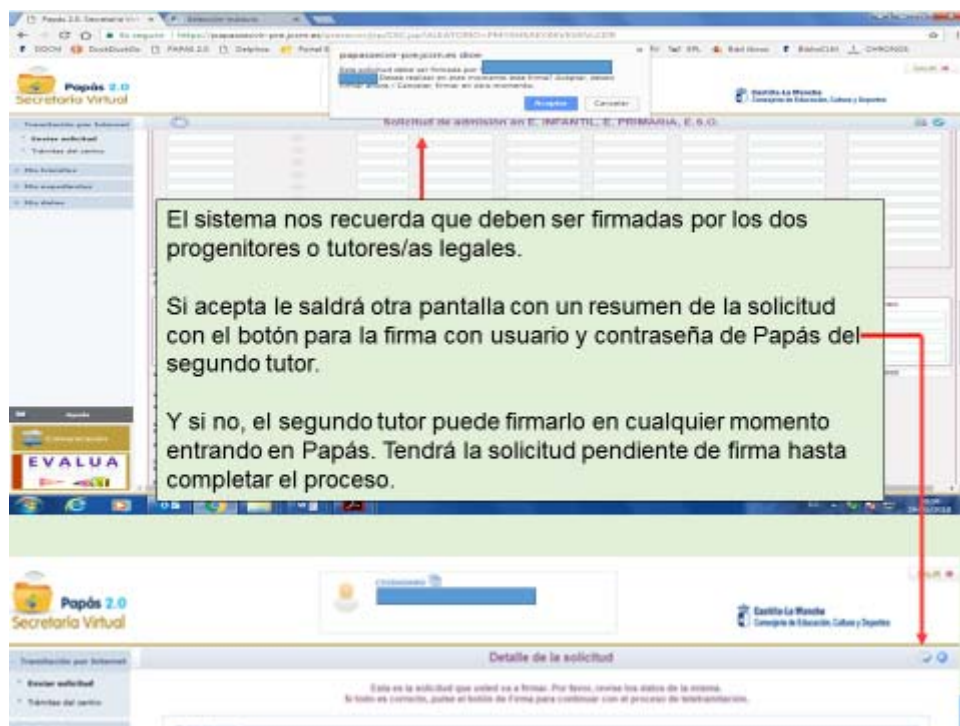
Papás 2.0
Secretaría Virtual

Solicitud de admisión en E. INFANTIL, E. PRIMARIA, E.S.O.

papasacsvir-pre.jccm.es dice:
Esta solicitud debe ser firmada por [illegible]
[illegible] Desea realizar en este momento esta firma? (Aceptar: desea firmar ahora / Cancelar: firmar en otro momento)
Aceptar Cancelar

Castilla-La Mancha
Consejería de Educación, Cultura y Deportes

Tramitación por Internet
Enviar solicitud
Trámites del centro
Mis trámites
Mis expedientes
Mis datos

El sistema nos recuerda que deben ser firmadas por los dos progenitores o tutores/as legales.

Si acepta le saldrá otra pantalla con un resumen de la solicitud con el botón para la firma con usuario y contraseña de Papás del segundo tutor.

Y si no, el segundo tutor puede firmarlo en cualquier momento entrando en Papás. Tendrá la solicitud pendiente de firma hasta completar el proceso.

Ayuda
Comunicaciones
EVALUA

Papás 2.0
Secretaría Virtual

Ciudadano

Castilla-La Mancha
Consejería de Educación, Cultura y Deportes

Tramitación por Internet
Enviar solicitud
Trámites del centro

Detalle de la solicitud

Esta es la solicitud que usted va a firmar. Por favor, revise los datos de la misma.
Si todo es correcto, pulse el botón de Firma para continuar con el proceso de telematización.